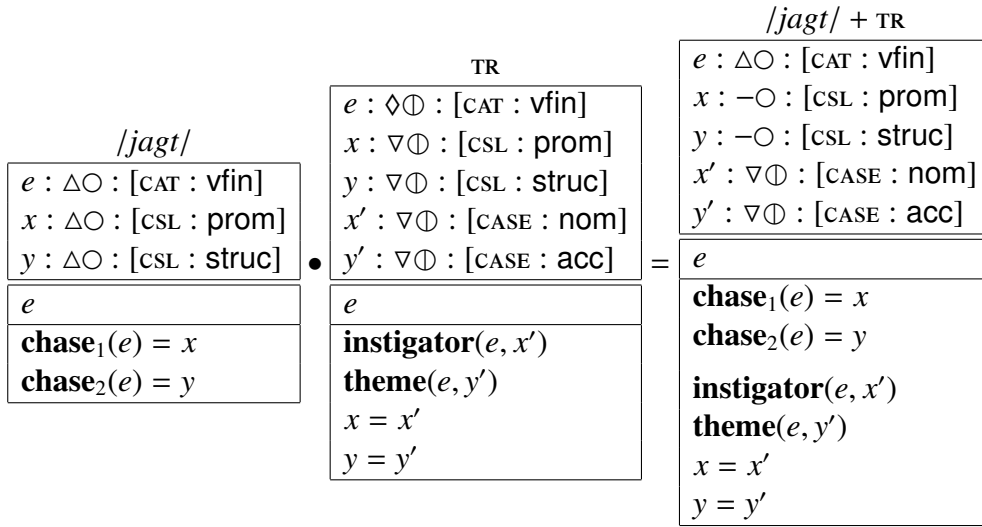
/jagt/

| $e : \triangle\bigcirc : [\text{CAT} : \text{vfin}]$ |
|---|
| $x : \triangle\bigcirc : [\text{CSL} : \text{prom}]$ |
| $y : \triangle\bigcirc : [\text{CSL} : \text{struc}]$ |
| $e$ |
| $\textbf{chase}_1(e) = x$ |
| $\textbf{chase}_2(e) = y$ |

$\bullet$

TR

| $e : \lozenge\varPhi : [\text{CAT} : \text{vfin}]$ |
|---|
| $x : \nabla\varPhi : [\text{CSL} : \text{prom}]$ |
| $y : \nabla\varPhi : [\text{CSL} : \text{struc}]$ |
| $x' : \nabla\varPhi : [\text{CASE} : \text{nom}]$ |
| $y' : \nabla\varPhi : [\text{CASE} : \text{acc}]$ |
| $e$ |
| $\textbf{instigator}(e, x')$ |
| $\textbf{theme}(e, y')$ |
| $x = x'$ |
| $y = y'$ |

$=$

/jagt/ + TR

| $e : \triangle\bigcirc : [\text{CAT} : \text{vfin}]$ |
|---|
| $x : -\bigcirc : [\text{CSL} : \text{prom}]$ |
| $y : -\bigcirc : [\text{CSL} : \text{struc}]$ |
| $x' : \nabla\varPhi : [\text{CASE} : \text{nom}]$ |
| $y' : \nabla\varPhi : [\text{CASE} : \text{acc}]$ |
| $e$ |
| $\textbf{chase}_1(e) = x$ |
| $\textbf{chase}_2(e) = y$ |
| $\textbf{instigator}(e, x')$ |
| $\textbf{theme}(e, y')$ |
| $x = x'$ |
| $y = y'$ |